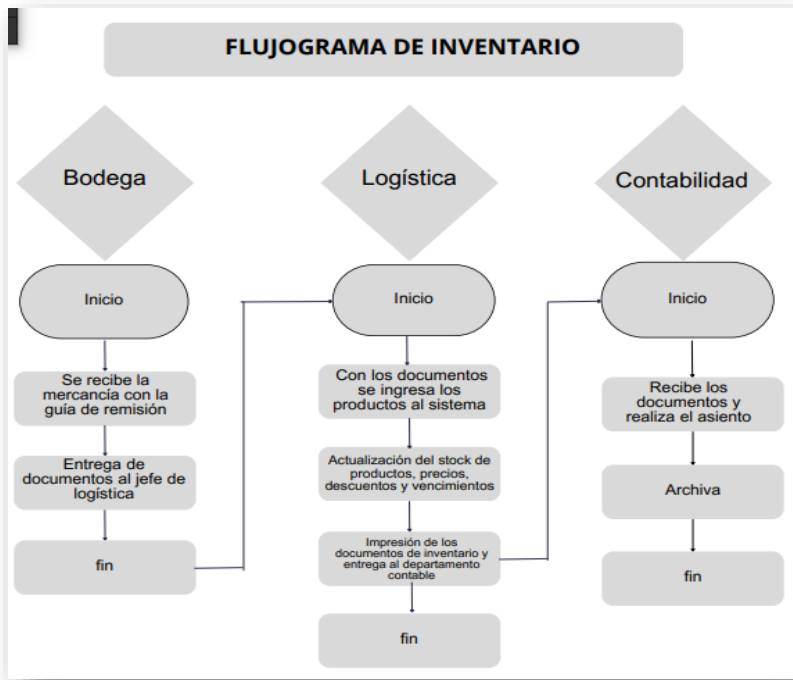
FLUJOGRAMA DE INVENTARIO

Bodega

Inicio

Se recibe la mercancía con la guía de remisión

Entrega de documentos al jefe de logística

fin

Logística

Inicio

Con los documentos se ingresa los productos al sistema

Actualización del stock de productos, precios, descuentos y vencimientos

Impresión de los documentos de inventario y entrega al departamento contable

fin

Contabilidad

Inicio

Recibe los documentos y realiza el asiento

Archiva

fin